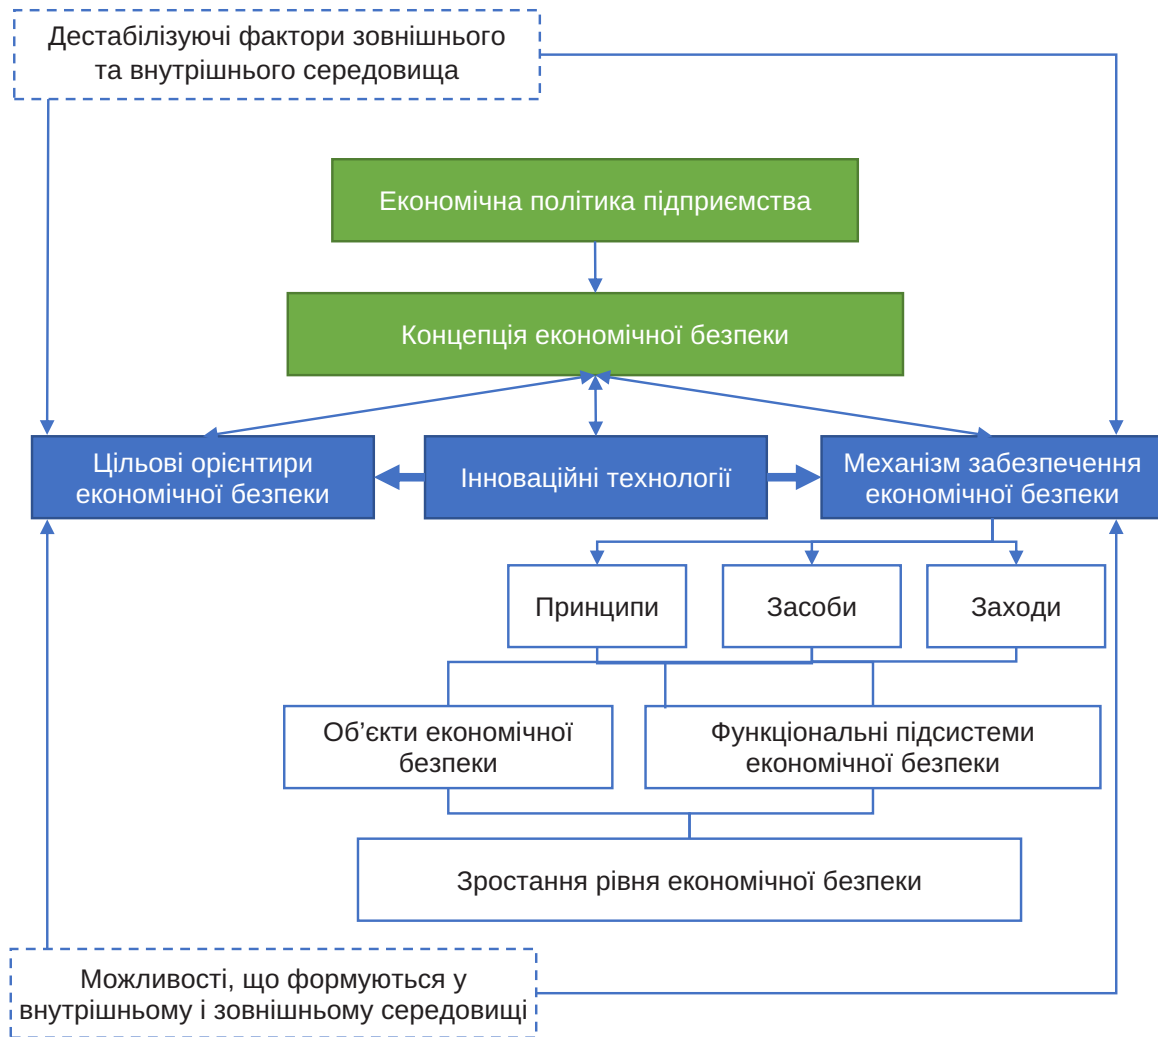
Дестабілізуючі фактори зовнішнього та внутрішнього середовища

Економічна політика підприємства

Концепція економічної безпеки

Цільові орієнтири економічної безпеки

Інноваційні технології

Механізм забезпечення економічної безпеки

Принципи

Засоби

Заходи

Об'єкти економічної безпеки

Функціональні підсистеми економічної безпеки

Зростання рівня економічної безпеки

Можливості, що формуються у внутрішньому і зовнішньому середовищі